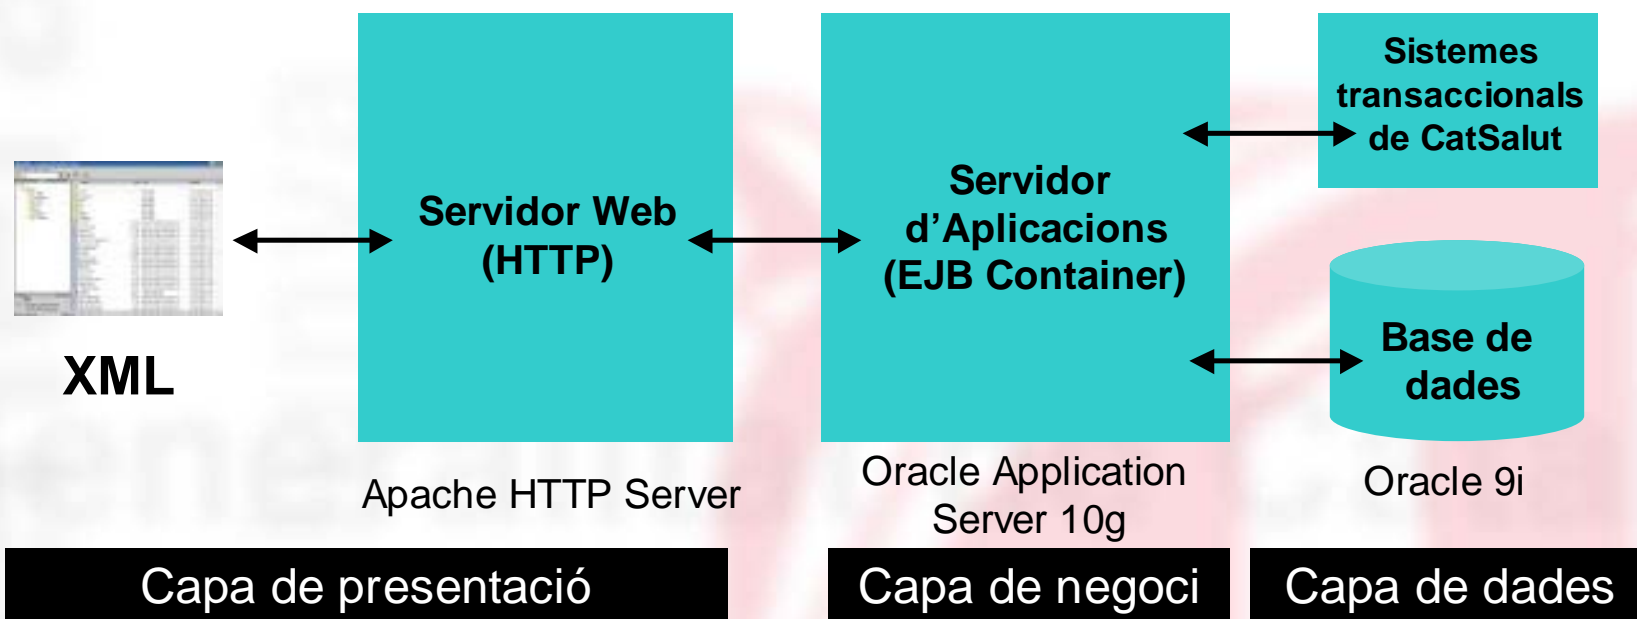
XML

Servidor Web (HTTP)

Apache HTTP Server

Servidor d'Aplicacions (EJB Container)

Oracle Application Server 10g

Sistemes transaccionals de CatSalut

Base de dades

Oracle 9i

Capa de presentació

Capa de negoci

Capa de dades